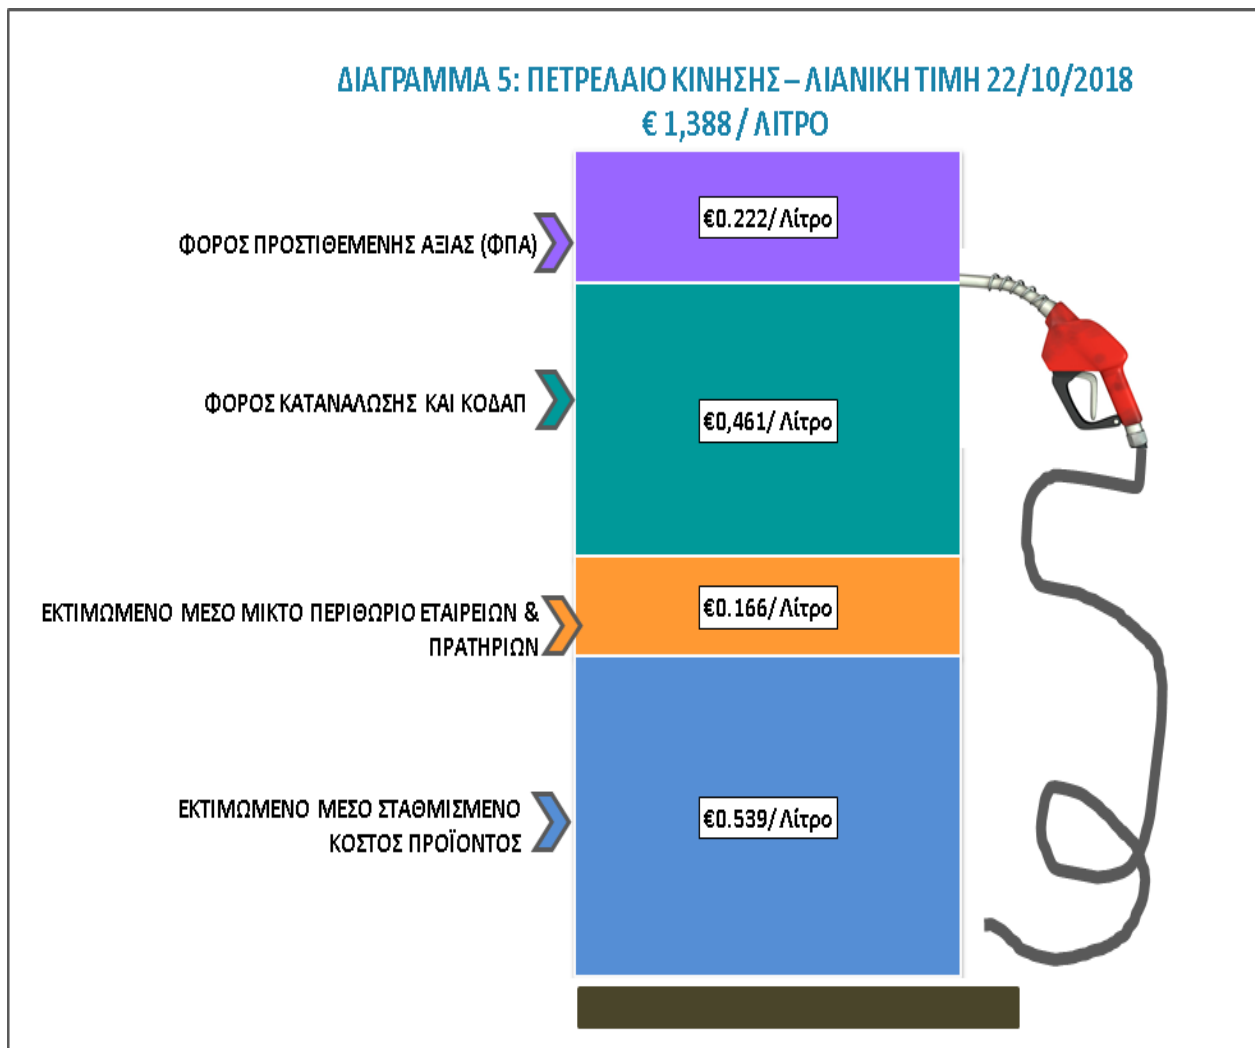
ΔΙΑΓΡΑΜΜΑ 5: ΠΕΤΡΕΛΑΙΟ ΚΙΝΗΣΗΣ – ΛΙΑΝΙΚΗ ΤΙΜΗ 22/10/2018
€ 1,388 / ΛΙΤΡΟ

ΦΟΡΟΣ ΠΡΟΣΤΙΘΕΜΕΝΗΣ ΑΞΙΑΣ (ΦΠΑ)

€0.222/ Λίτρο

ΦΟΡΟΣ ΚΑΤΑΝΑΛΩΣΗΣ ΚΑΙ ΚΟΔΑΠ

€0,461/ Λίτρο

ΕΚΤΙΜΩΜΕΝΟ ΜΕΣΟ ΜΙΚΤΟ ΠΕΡΙΘΩΡΙΟ ΕΤΑΙΡΕΙΩΝ & ΠΡΑΤΗΡΙΩΝ

€0.166/ Λίτρο

ΕΚΤΙΜΩΜΕΝΟ ΜΕΣΟ ΣΤΑΘΜΙΣΜΕΝΟ ΚΟΣΤΟΣ ΠΡΟΪΟΝΤΟΣ

€0.539/ Λίτρο